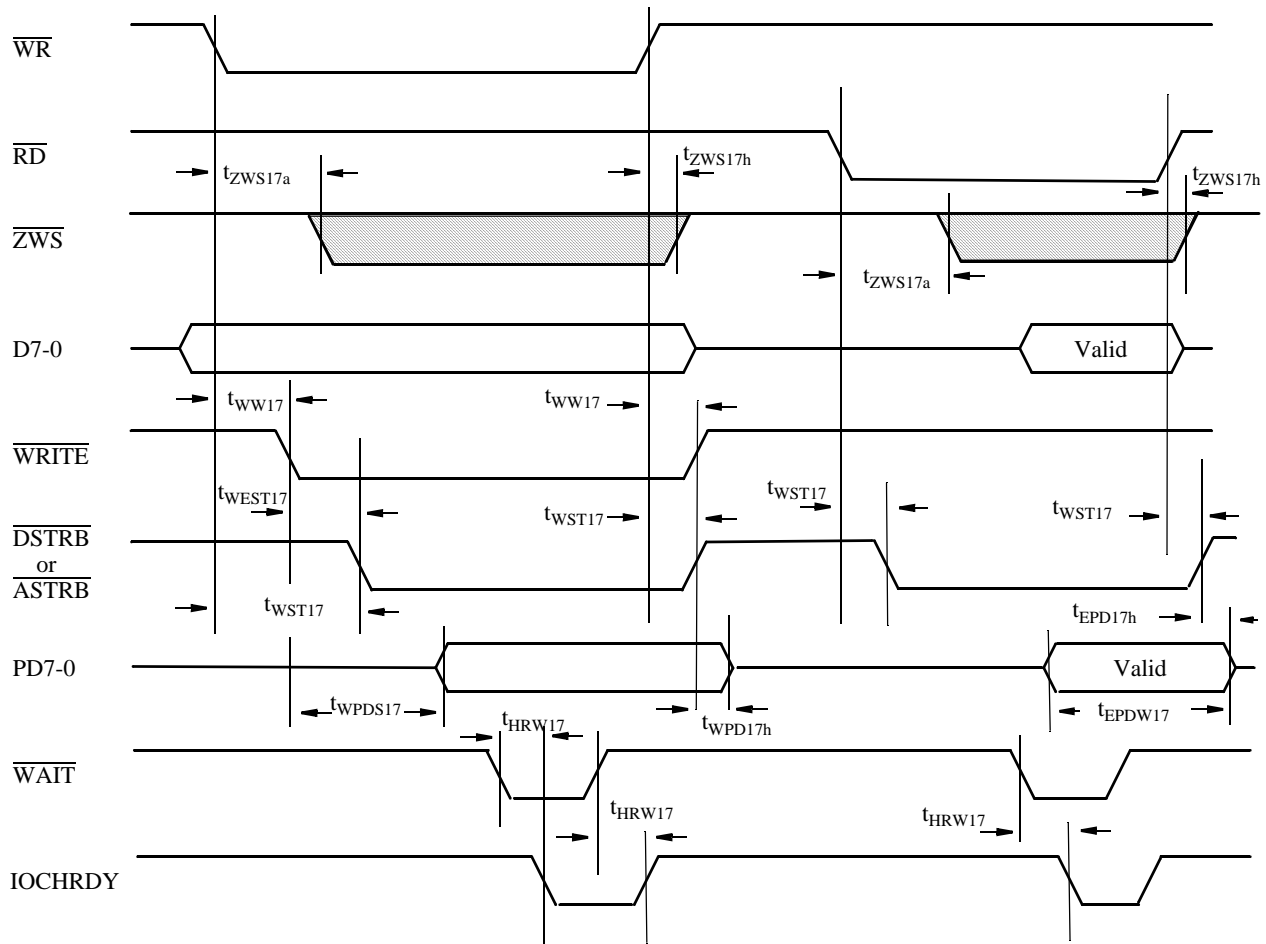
$\overline{WR}$

$\overline{RD}$

$t_{ZWS17a}$

$t_{ZWS17h}$

$t_{ZWS17h}$

$\overline{ZWS}$

$t_{ZWS17a}$

D7-0

Valid

$t_{WW17}$

$t_{WW17}$

$\overline{WRITE}$

$t_{WEST17}$

$t_{WST17}$

$t_{WST17}$

$t_{WST17}$

$\overline{DSTRB}$
or
$\overline{ASTRB}$

$t_{WST17}$

$t_{EPD17h}$

PD7-0

Valid

$t_{WPDS17}$

$t_{WPD17h}$

$t_{EPDW17}$

$t_{HRW17}$

$\overline{WAIT}$

$t_{HRW17}$

$t_{HRW17}$

IOCHRDY